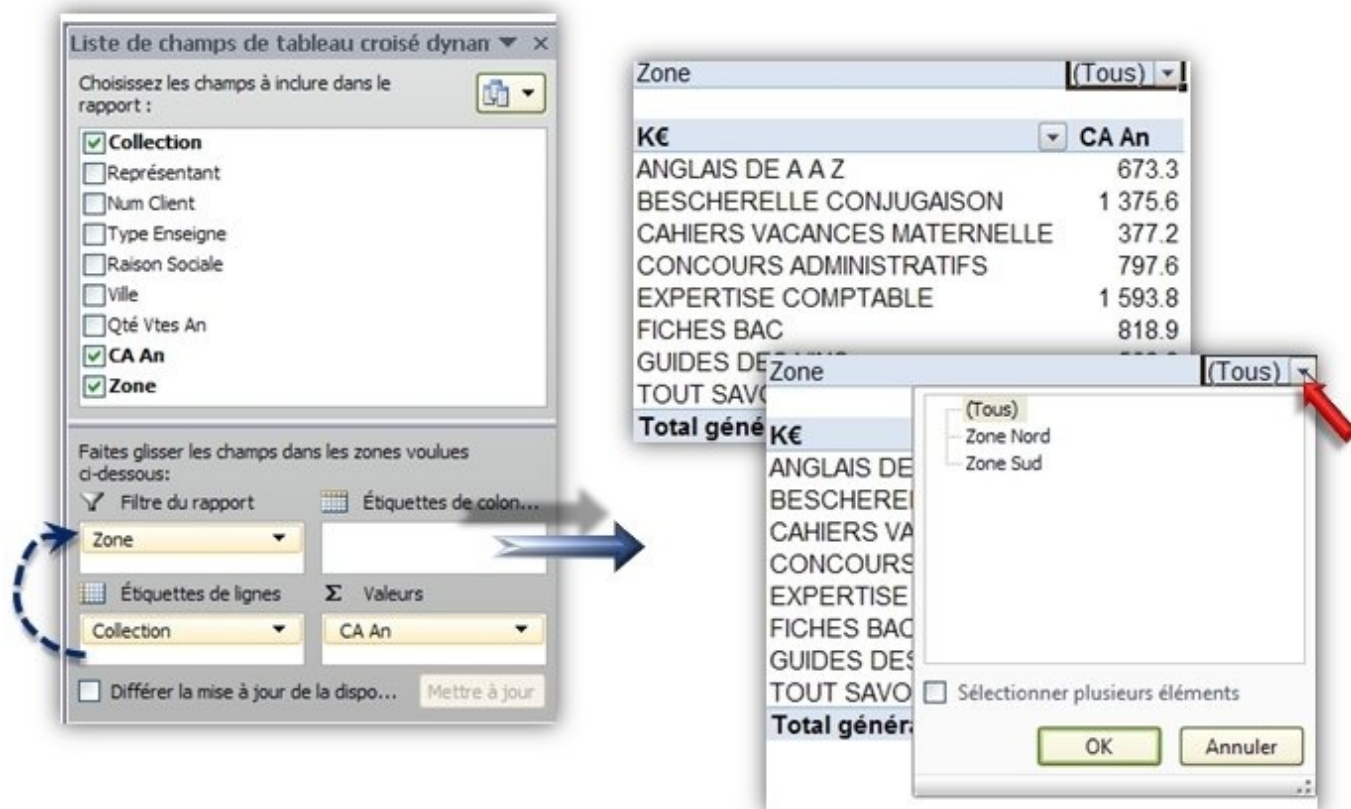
Liste de champs de tableau croisé dynan

Choisissez les champs à inclure dans le rapport :

Collection
Représentant
Num Client
Type Enseigne
Raison Sociale
Ville
Qté Vtes An
CA An
Zone

Faites glisser les champs dans les zones voulues ci-dessous:

Filtre du rapport
Étiquettes de colon...
Zone
Étiquettes de lignes
Valeurs
Collection
CA An

Différer la mise à jour de la dispo...
Mettre à jour

| Zone | (Tous) |
|---|---|
| | |
| K€ | CA An |
| ANGLAIS DE A A Z | 673.3 |
| BESCHERELLE CONJUGAISON | 1 375.6 |
| CAHIERS VACANCES MATERNELLE | 377.2 |
| CONCOURS ADMINISTRATIFS | 797.6 |
| EXPERTISE COMPTABLE | 1 593.8 |
| FICHES BAC | 818.9 |
| GUIDES DE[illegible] | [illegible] |
| TOUT SAVO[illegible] | |
| Total géné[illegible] | |

| Zone | (Tous) |
|---|---|
| | |
| K€ | |
| ANGLAIS DE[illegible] | |
| BESCHERE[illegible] | |
| CAHIERS VA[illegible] | |
| CONCOURS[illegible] | |
| EXPERTISE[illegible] | |
| FICHES BAC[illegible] | |
| GUIDES DE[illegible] | |
| TOUT SAVO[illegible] | |
| Total généra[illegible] | |

(Tous)
Zone Nord
Zone Sud

Sélectionner plusieurs éléments

OK
Annuler